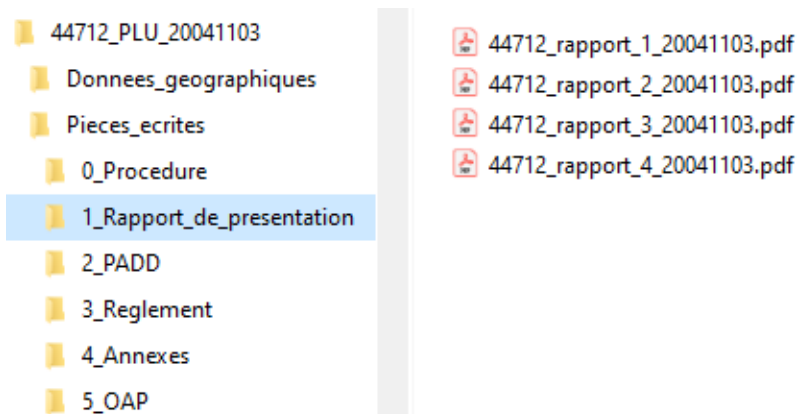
44712_PLU_20041103
Donnees_geographiques
Pieces_ecrites
0_Procedure
1_Rapport_de_presentation
2_PADD
3_Reglement
4_Annexes
5_OAP

44712_rapport_1_20041103.pdf
44712_rapport_2_20041103.pdf
44712_rapport_3_20041103.pdf
44712_rapport_4_20041103.pdf